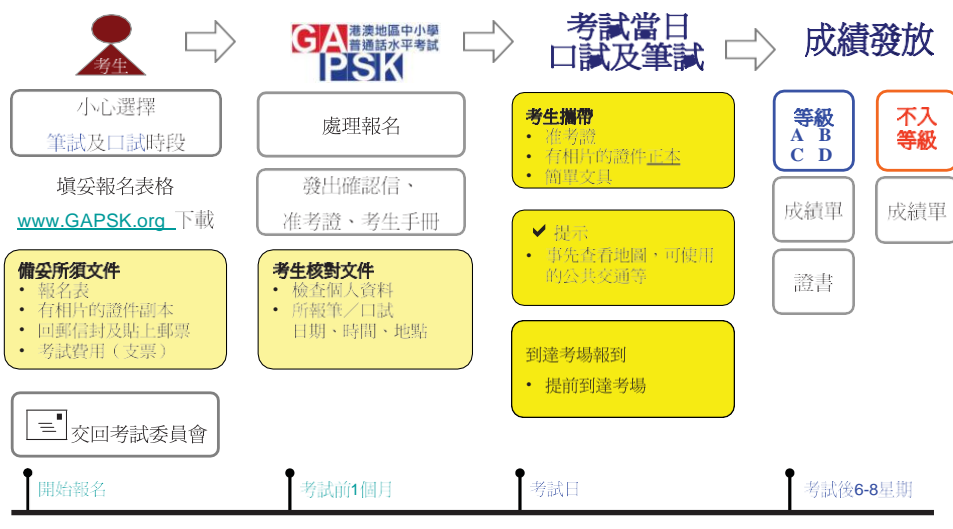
考生

GA 港澳地區中小學普通話水平考試 PSK

考試當日口試及筆試

成績發放

小心選擇
筆試及口試時段

填妥報名表格
www.GAPSK.org 下載

備妥所須文件
• 報名表
• 有相片的證件副本
• 回郵信封及貼上郵票
• 考試費用（支票）

交回考試委員會

處理報名

發出確認信、
准考證、考生手冊

考生核對文件
• 檢查個人資料
• 所報筆／口試
日期、時間、地點

考生攜帶
• 准考證
• 有相片的證件正本
• 簡單文具

✔ 提示
• 事先查看地圖，可使用的公共交通等

到達考場報到
• 提前到達考場

等級
A B
C D

不入等級

成績單

證書

成績單

開始報名

考試前1個月

考試日

考試後6-8星期